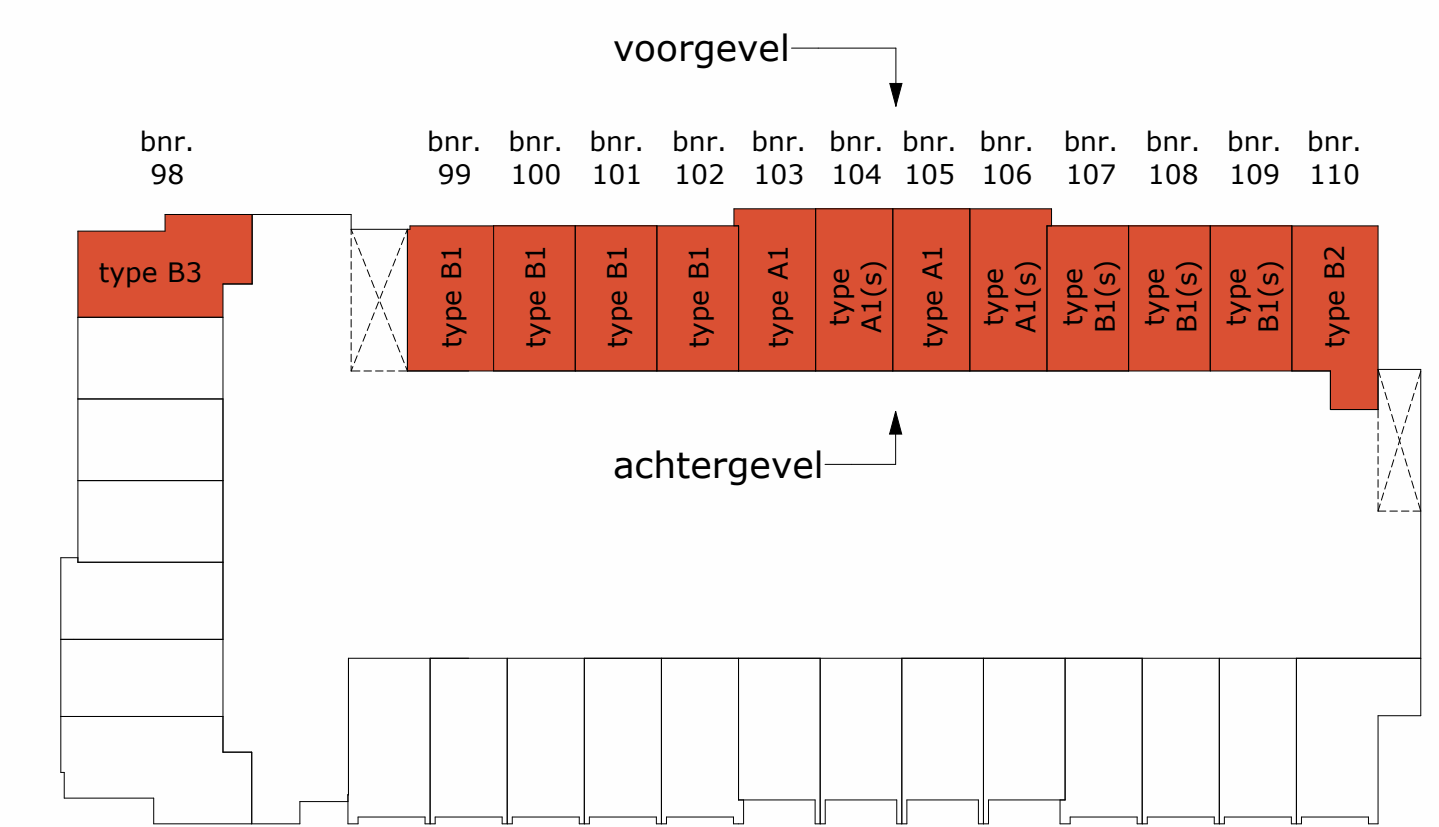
voorgevel

bnr. 98

bnr. 99

bnr. 100

bnr. 101

bnr. 102

bnr. 103

bnr. 104

bnr. 105

bnr. 106

bnr. 107

bnr. 108

bnr. 109

bnr. 110

type B3

type B1

type B1

type B1

type B1

type A1

type A1(s)

type A1

type A1(s)

type B1(s)

type B1(s)

type B1(s)

type B2

achtergevel